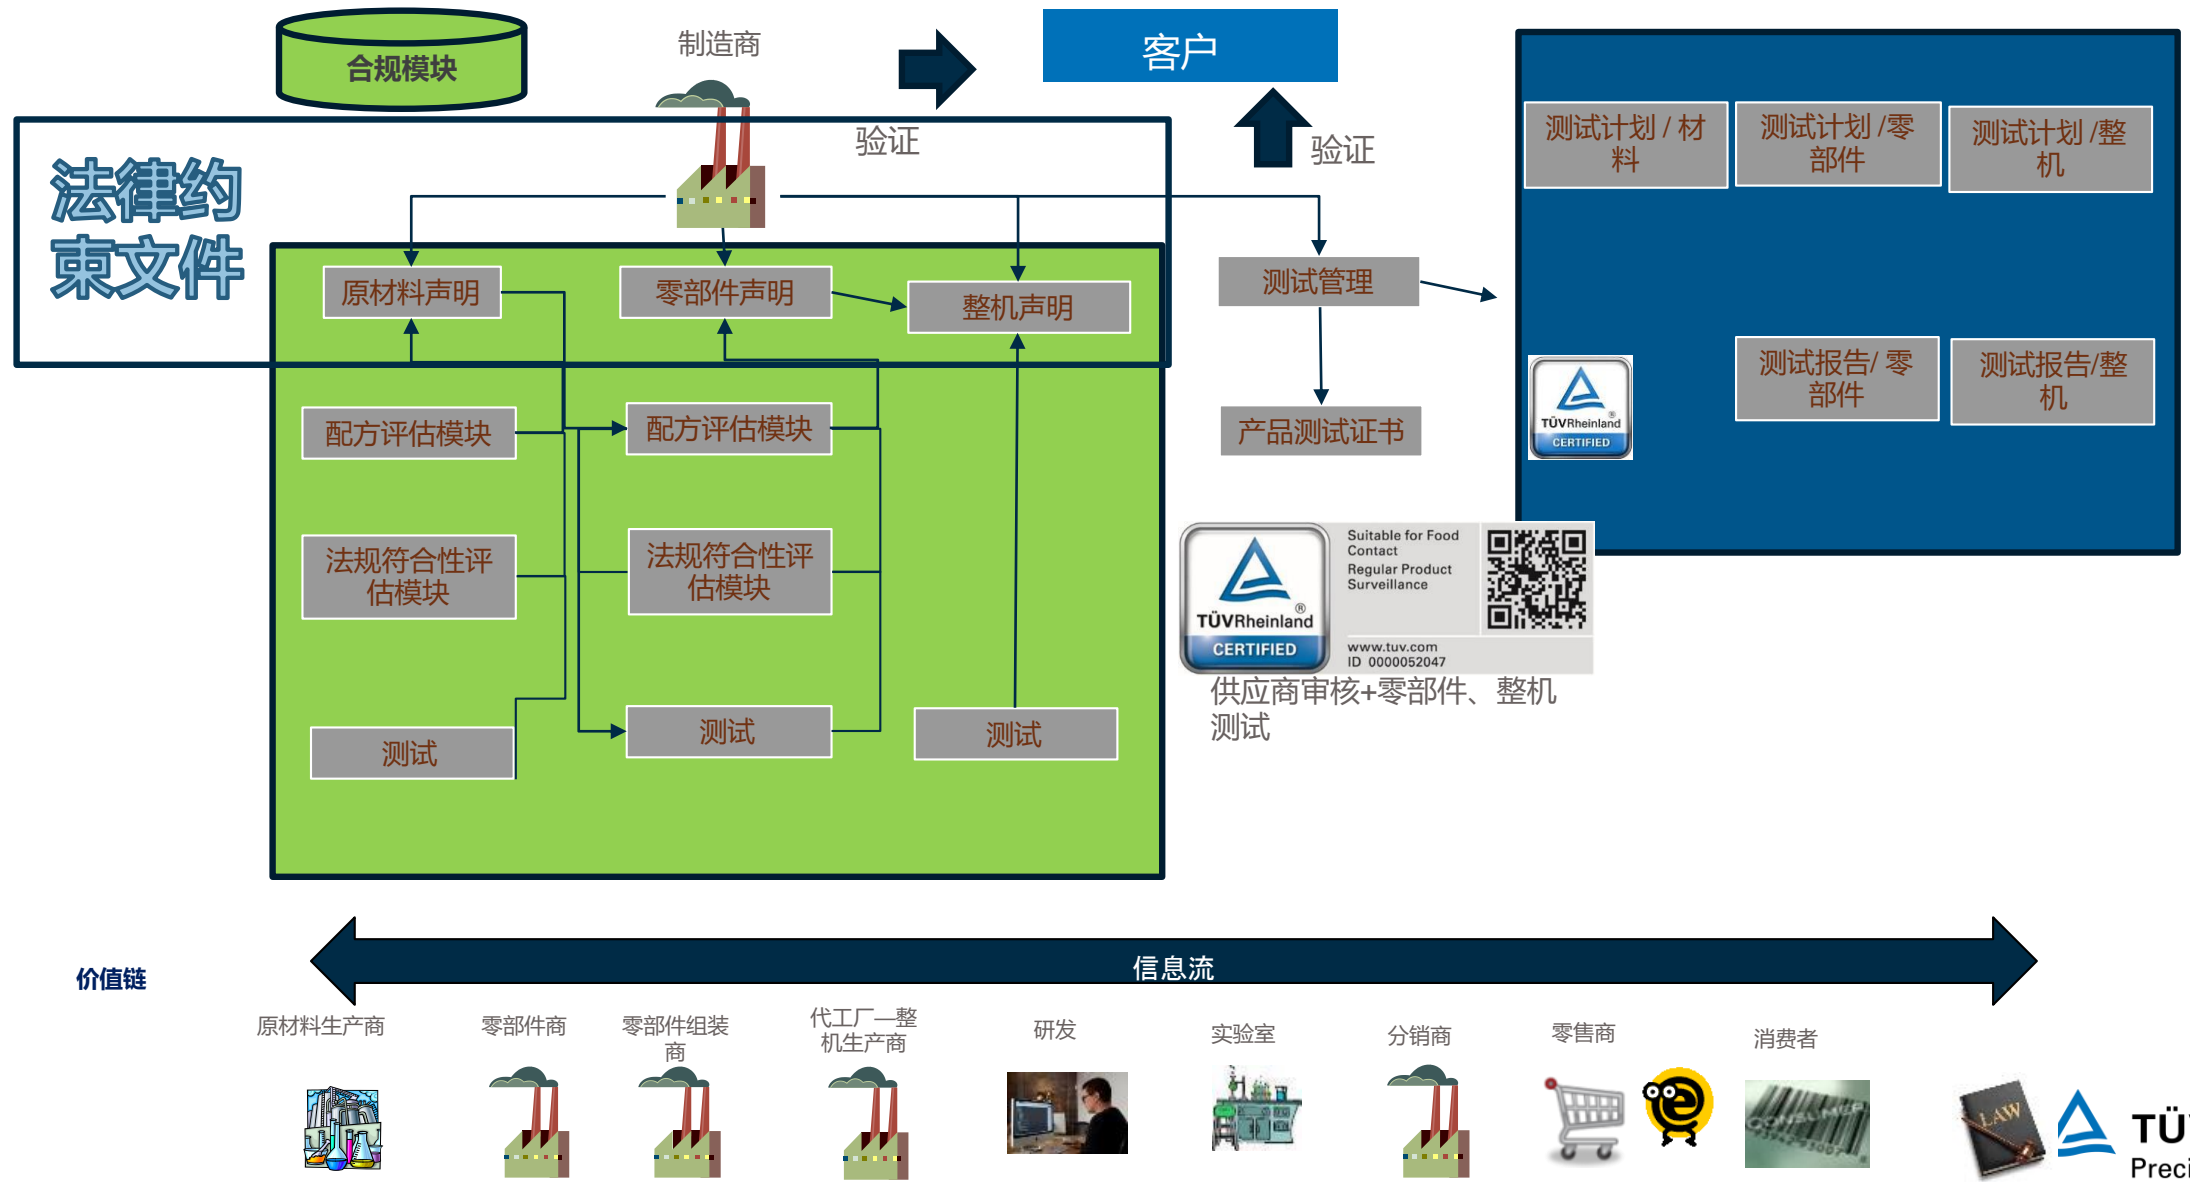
合规模块

制造商

客户

验证

验证

法律约束文件

原材料声明

零部件声明

整机声明

测试管理

产品测试证书

配方评估模块

配方评估模块

法规符合性评估模块

法规符合性评估模块

测试

测试

测试

测试计划 / 材料

测试计划 /零部件

测试计划 /整机

TÜVRheinland CERTIFIED

测试报告/ 零部件

测试报告/整机

TÜVRheinland CERTIFIED

Suitable for Food Contact
Regular Product Surveillance

www.tuv.com
ID 0000052047

供应商审核+零部件、整机测试

价值链

信息流

原材料生产商

零部件商

零部件组装商

代工厂—整机生产商

研发

实验室

分销商

零售商

消费者

LAW

TÜ
Preci